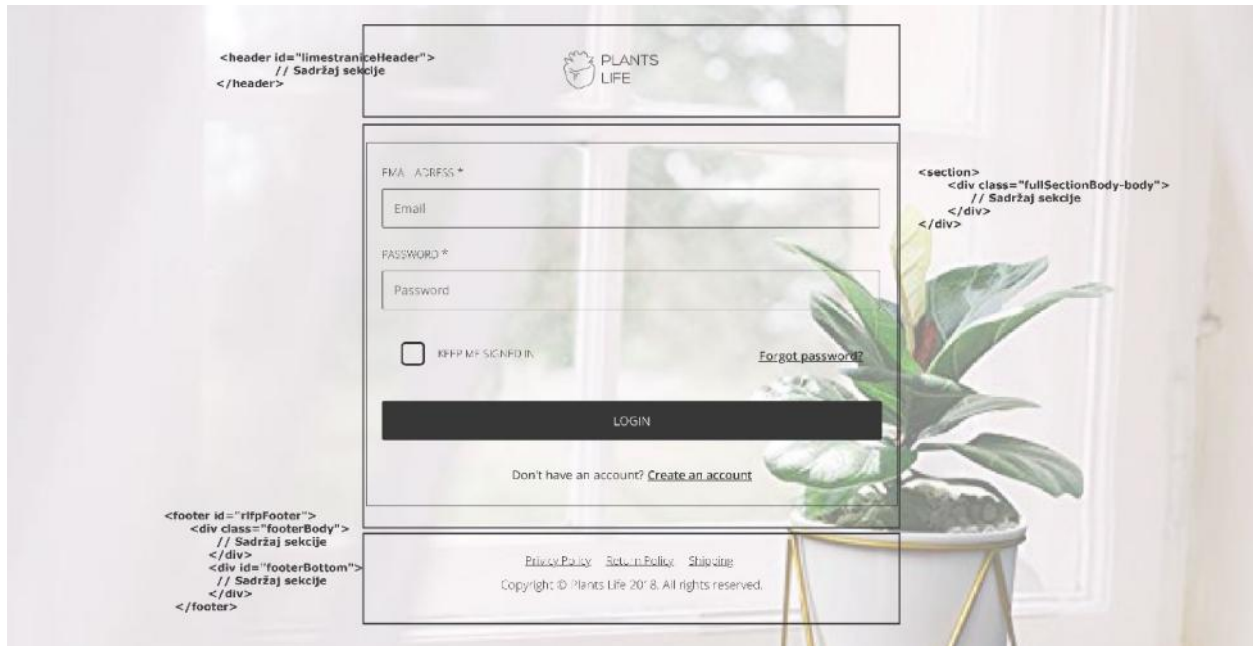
<header id="limestraniceHeader">
// Sadržaj sekcije
</header>

PLANTS LIFE

EMAIL ADRESS *

Email

PASSWORD *

Password

KEEP ME SIGNED IN

Forgot password?

LOGIN

Don't have an account? Create an account

<section>
<div class="fullSectionBody-body">
// Sadržaj sekcije
</div>
</div>

<footer id="rlfpFooter">
<div class="footerBody">
// Sadržaj sekcije
</div>
<div id="footerBottom">
// Sadržaj sekcije
</div>
</footer>

Privacy Policy Return Policy Shipping

Copyright © Plants Life 2018. All rights reserved.